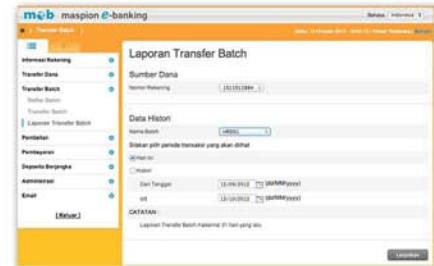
mob maspion e-banking

Bahasa Indonesia

Transfer Batch

Informasi Rekening
Transfer Dana
Transfer Batch
Daftar Batch
Transfer Batch
Laporan Transfer Batch
Pembelian
Pembayaran
Deposito Berjangka
Administrasi
Email

[Keluar]

Laporan Transfer Batch

Sumber Dana

Nomor Rekening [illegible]

Data Histori

Nama Batch

Silakan pilih periode transaksi yang akan dilihat

Hari ini

Histori

Dari Tanggal 12/04/2012 (dd/MM/yyyy)

s/d 12/10/2012 (dd/MM/yyyy)

CATATAN :

Laporan Transfer Batch maksimal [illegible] hari yang lalu

Lanjutkan